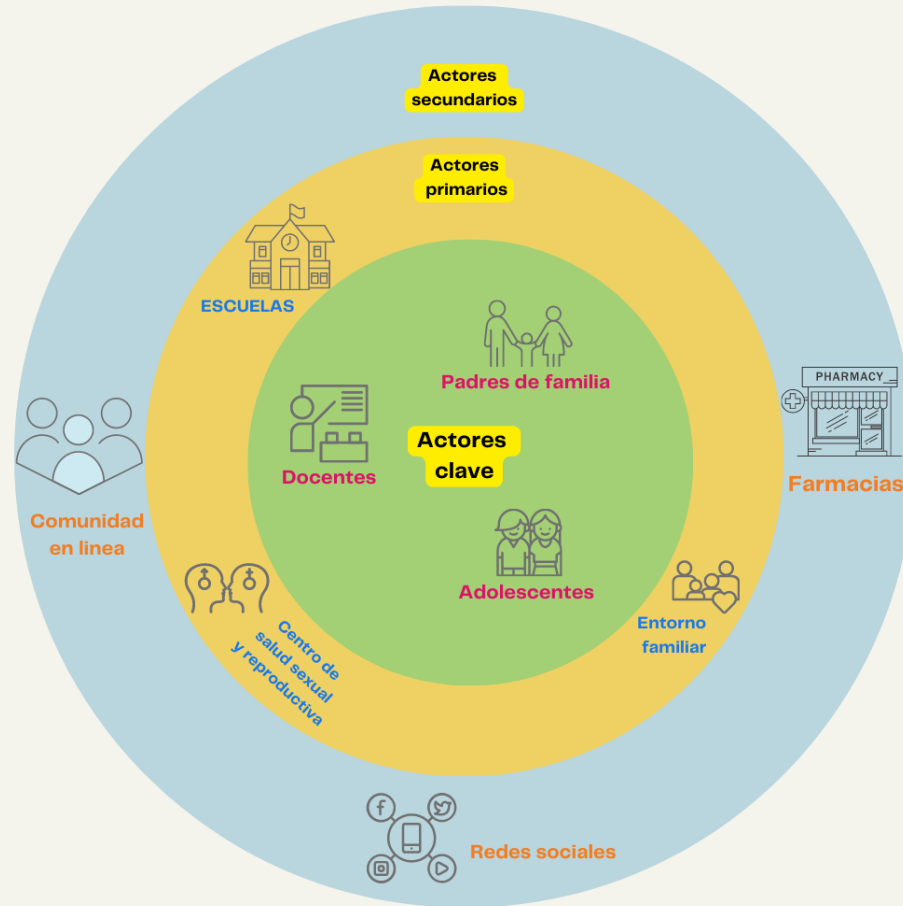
Actores secundarios

Actores primarios

ESCUELAS

Padres de familia

PHARMACY

Docentes

Actores clave

Farmacias

Comunidad en linea

Adolescentes

Entorno familiar

Centro de salud sexual y reproductiva

Redes sociales